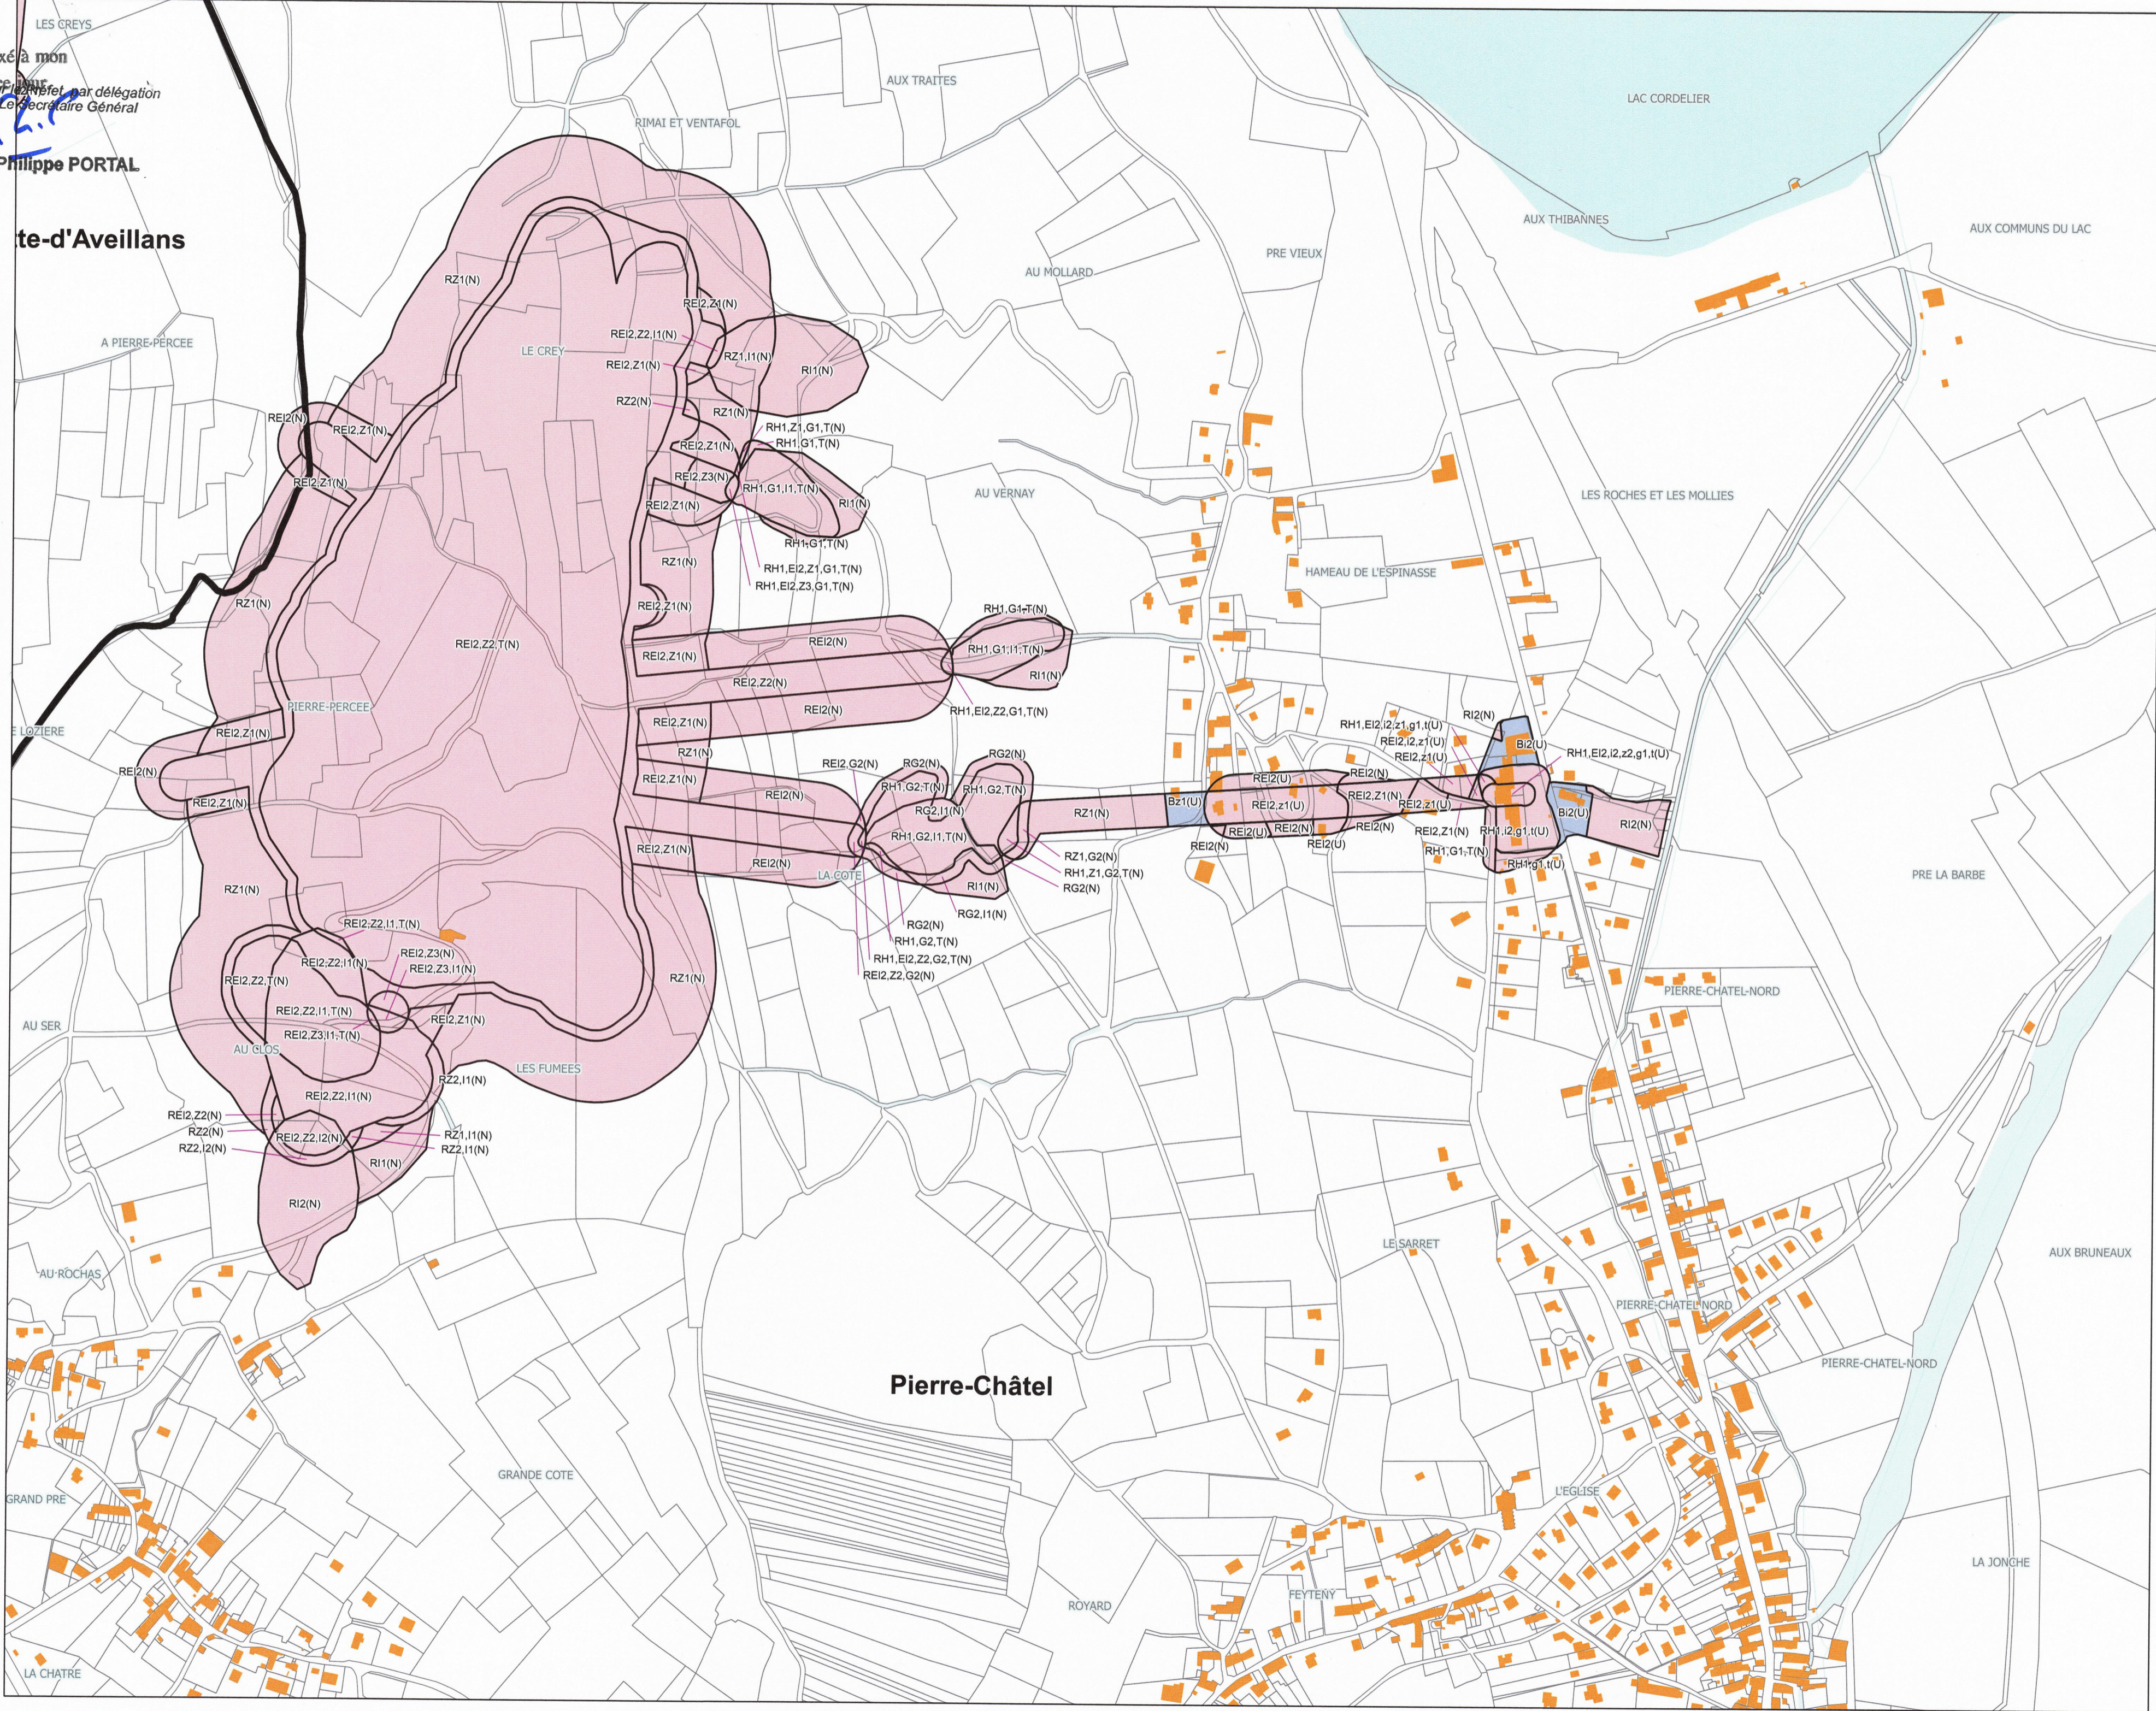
LES CREYS
xé à mon
Le Préfet, par délégation
Le Secrétaire Général
Philippe PORTAL
te-d'Aveillans
AUX TRAITES
RIMAI ET VENTAFOL
LAC CORDELIER
AUX THIBANNES
AUX COMMUNS DU LAC
PRE VIEUX
AU MOLLARD
A PIERRE-PERCEE
LE CREY
RZ1(N)
REI2,Z4(N)
REI2,Z2,I1(N)
RZ1,I1(N)
RI1(N)
REI2,Z1(N)
RZ2(N)
RZ1(N)
REI2(N)
REI2,Z1(N)
RH1,Z1,G1,T(N)
RH1,G1,T(N)
REI2,Z1(N)
REI2,Z1(N)
REI2,Z3(N)
RH1,G1,I1,T(N)
RI1(N)
REI2,Z1(N)
RH1,G1,T(N)
RH1,EI2,Z1,G1,T(N)
RH1,EI2,Z3,G1,T(N)
AU VERNAY
RZ1(N)
LES ROCHES ET LES MOLLIES
HAMEAU DE L'ESPINASSE
REI2,Z1(N)
RZ1(N)
RH1,G1,T(N)
REI2,Z2,T(N)
REI2(N)
RH1,G1,I1,T(N)
REI2,Z1(N)
RI1(N)
REI2,Z2(N)
PIERRE-PERCEE
REI2(N)
RH1,EI2,Z2,G1,T(N)
LOZIERE
REI2,Z1(N)
REI2,Z1(N)
RI2(N)
RH1,EI2,i2,z1,g1,t(U)
REI2,z1(U)
REI2,z1(U)
Bi2(U)
RH1,EI2,I2,z2,g1,t(U)
REI2(N)
RZ1(N)
REI2,G2(N)
RG2(N)
RG2(N)
REI2(U)
REI2(N)
REI2,Z1(N)
RH1,G2,T(N)
RH1,G2,T(N)
Bz1(U)
REI2,z1(U)
REI2,Z1(N)
REI2,z1(U)
Bi2(U)
RI2(N)
REI2,Z1(N)
REI2(N)
RG2,I1(N)
RZ1(N)
REI2(U)
REI2(N)
REI2(N)
REI2,Z1(N)
RH1,i2,g1,t(U)
RH1,G2,I1,T(N)
REI2(N)
REI2(U)
RH1,G1,T(N)
REI2,Z1(N)
REI2(N)
RZ1,G2(N)
RH1,g1,t(U)
LA COTE
RH1,Z1,G2,T(N)
PRE LA BARBE
RZ1(N)
RG2(N)
RI1(N)
RG2,I1(N)
REI2,Z2,I1,T(N)
RG2(N)
RH1,G2,T(N)
REI2,Z3(N)
RH1,EI2,Z2,G2,T(N)
REI2,Z2,I1(N)
REI2,Z3,I1(N)
REI2,Z2,G2(N)
PIERRE-CHATEL-NORD
REI2,Z2,T(N)
RZ1(N)
AU SER
REI2,Z2,I1,T(N)
REI2,Z1(N)
REI2,Z3,I1,T(N)
AU CLOS
LES FUMEES
RZ2,I1(N)
REI2,Z2,I1(N)
REI2,Z2(N)
RZ2(N)
REI2,Z2,I2(N)
RZ1,I1(N)
RZ2,I2(N)
RZ2,I1(N)
RI1(N)
RI2(N)
LE SARRET
AUX BRUNEAUX
AU ROCHAS
PIERRE-CHATEL NORD
PIERRE-CHATEL-NORD
Pierre-Châtel
GRANDE COTE
GRAND PRE
L'EGLISE
LA JONCHE
ROYARD
FEYTENY
LA CHATRE